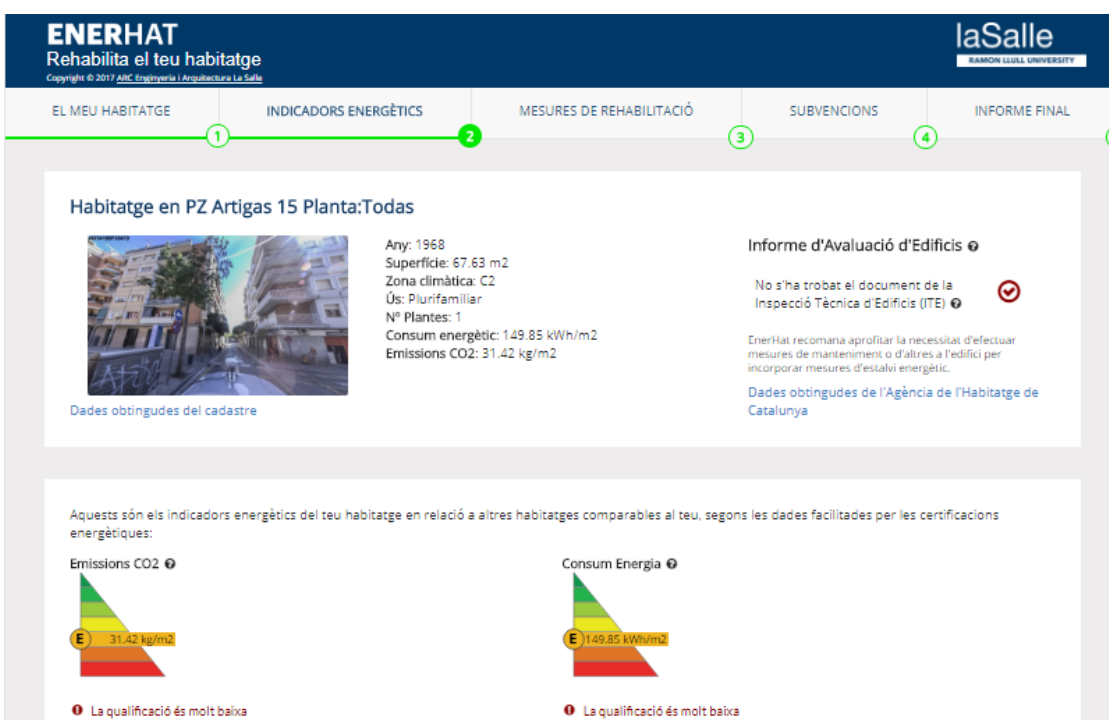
ENERHAT
Rehabilita el teu habitatge
Copyright © 2017 ARC Enginyeria i Arquitectura La Salle

laSalle
RAMON LLULL UNIVERSITY

EL MEU HABITATGE 1
INDICADORS ENERGÈTICS 2
MESURES DE REHABILITACIÓ 3
SUBVENCIONS 4
INFORME FINAL

Habitatge en PZ Artigas 15 Planta:Todas

Any: 1968
Superfície: 67.63 m2
Zona climàtica: C2
Ús: Plurifamiliar
Nº Plantes: 1
Consum energètic: 149.85 kWh/m2
Emissions CO2: 31.42 kg/m2

Dades obtingudes del cadastre

Informe d'Avaluació d'Edificis

No s'ha trobat el document de la Inspecció Tècnica d'Edificis (ITE)

EnerHat recomana aprofitar la necessitat d'efectuar mesures de manteniment o d'altres a l'edifici per incorporar mesures d'estalvi energètic.

Dades obtingudes de l'Agència de l'Habitatge de Catalunya

Aquests són els indicadors energètics del teu habitatge en relació a altres habitatges comparables al teu, segons les dades facilitades per les certificacions energètiques:

Emissions CO2

E 31.42 kg/m2

La qualificació és molt baixa

Consum Energia

E 149.85 kWh/m2

La qualificació és molt baixa